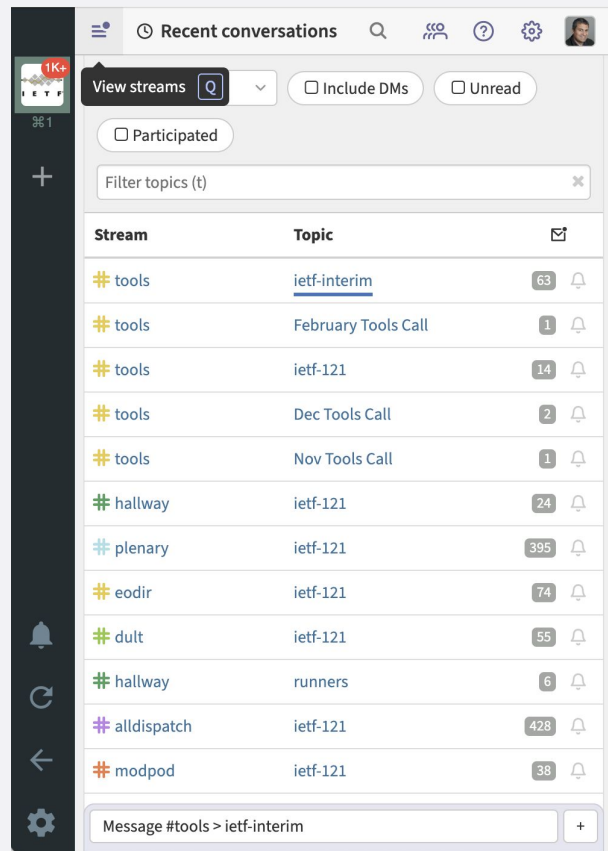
1K+
IETF
⌘1

Recent conversations

View streams Q

Include DMs
Unread
Participated

Filter topics (t)

| Stream | Topic | |
|---|---|---|
| # tools | ietf-interim | 63 |
| # tools | February Tools Call | 1 |
| # tools | ietf-121 | 14 |
| # tools | Dec Tools Call | 2 |
| # tools | Nov Tools Call | 1 |
| # hallway | ietf-121 | 24 |
| # plenary | ietf-121 | 395 |
| # eodir | ietf-121 | 74 |
| # dult | ietf-121 | 55 |
| # hallway | runners | 6 |
| # alldispatch | ietf-121 | 428 |
| # modpod | ietf-121 | 38 |

Message #tools > ietf-interim
+